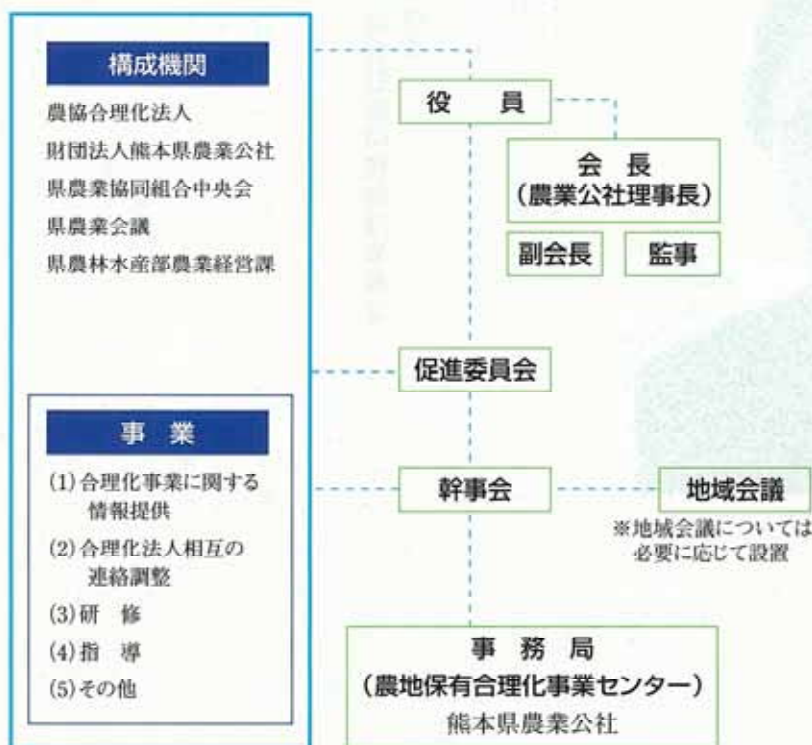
構成機関

農協合理化法人
財団法人熊本県農業公社
県農業協同組合中央会
県農業会議
県農林水産部農業経営課

事　業

(1) 合理化事業に関する情報提供
(2) 合理化法人相互の連絡調整
(3) 研　修
(4) 指　導
(5) その他

役　員

会　長
（農業公社理事長）

副会長

監事

促進委員会

幹事会

地域会議

※地域会議については必要に応じて設置

事　務　局
（農地保有合理化事業センター）
熊本県農業公社